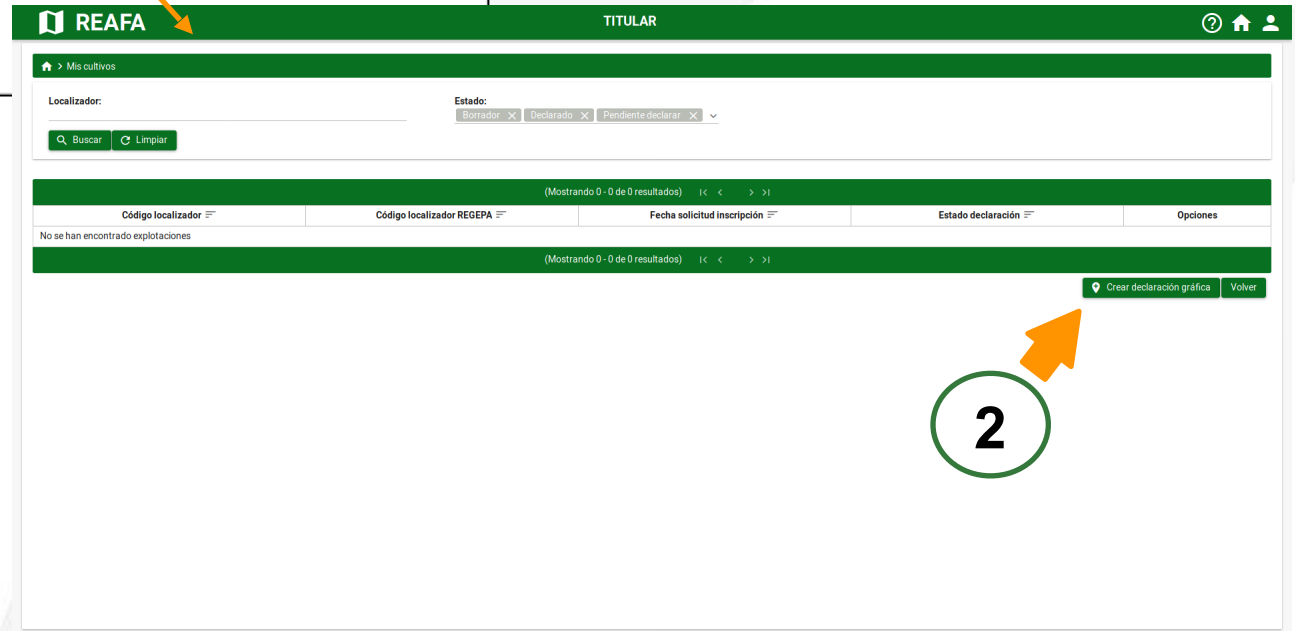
REAFA TITULAR

Mis cultivos

Localizador:

Estado:
Borrador ✕ Declarado ✕ Pendiente declarar ✕

Buscar Limpiar

(Mostrando 0 - 0 de 0 resultados)

| Código localizador | Código localizador REGEPA | Fecha solicitud inscripción | Estado declaración | Opciones |
|---|---|---|---|---|
| No se han encontrado explotaciones | | | | |

(Mostrando 0 - 0 de 0 resultados)

Crear declaración gráfica Volver

2